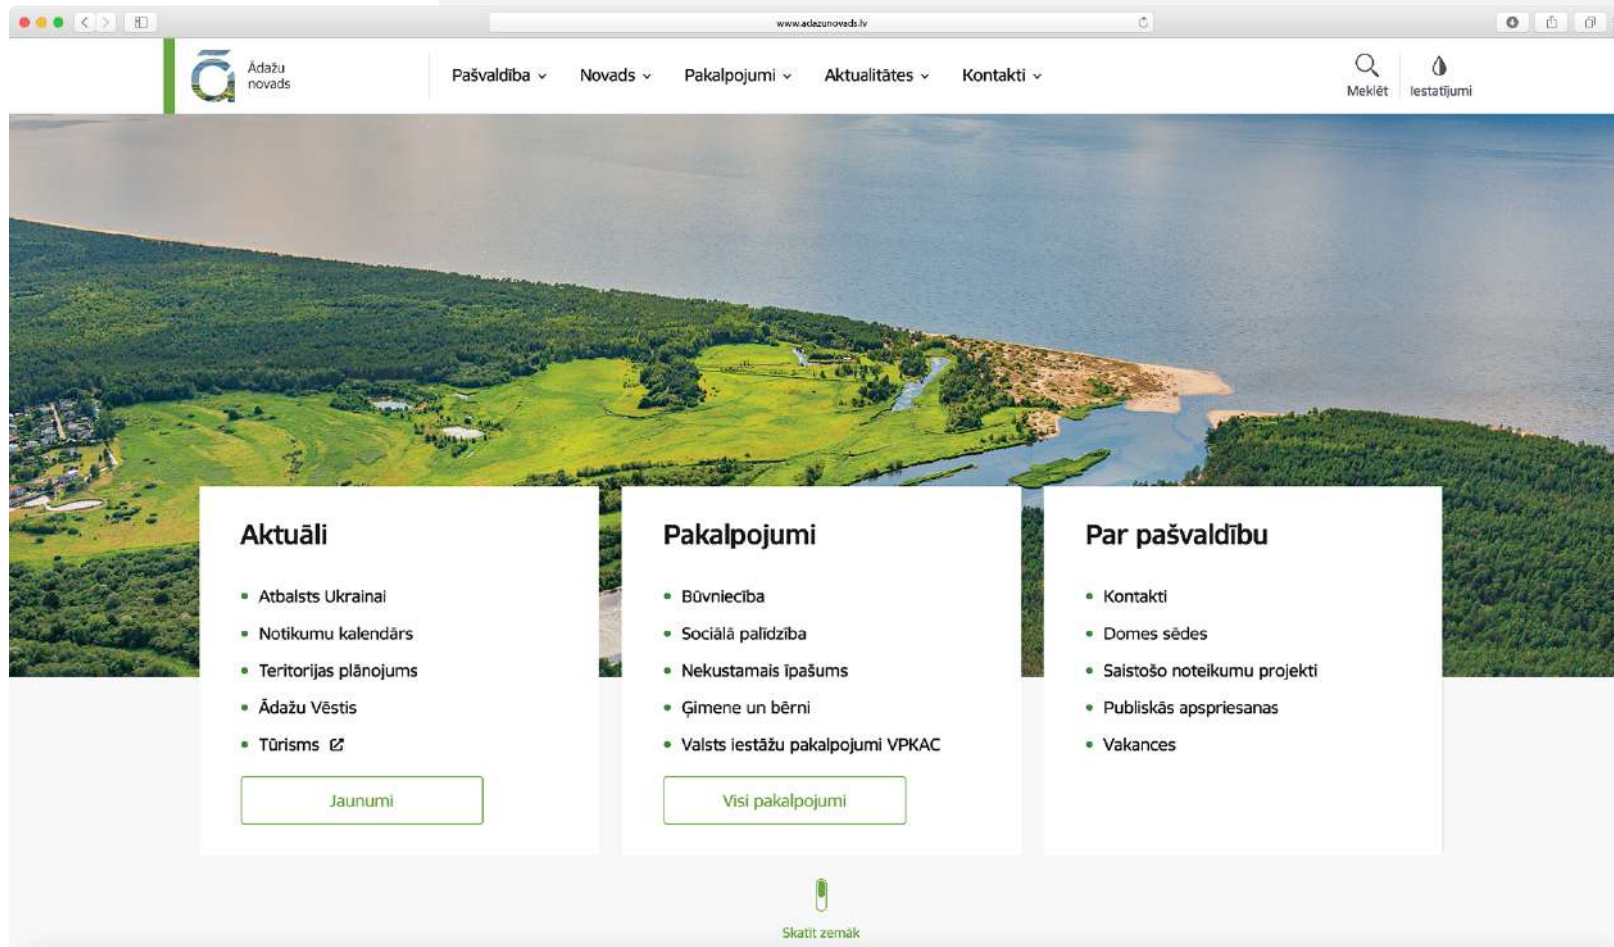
www.adazunovads.lv

Ādažu novads

Pašvaldība Novads Pakalpojumi Aktualitātes Kontakti

Meklēt Iestatījumi

Aktuāli

- Atbalsts Ukrainai
- Notikumu kalendārs
- Teritorijas plānojums
- Ādažu Vēstis
- Tūrisms

Jaunumi

Pakalpojumi

- Būvniecība
- Sociālā palīdzība
- Nekustamais īpašums
- Ģimene un bērni
- Valsts iestāžu pakalpojumi VPKAC

Visi pakalpojumi

Par pašvaldību

- Kontakti
- Domes sēdes
- Saistošo noteikumu projekti
- Publiskās apspriesanas
- Vakances

Skatīt zemāk